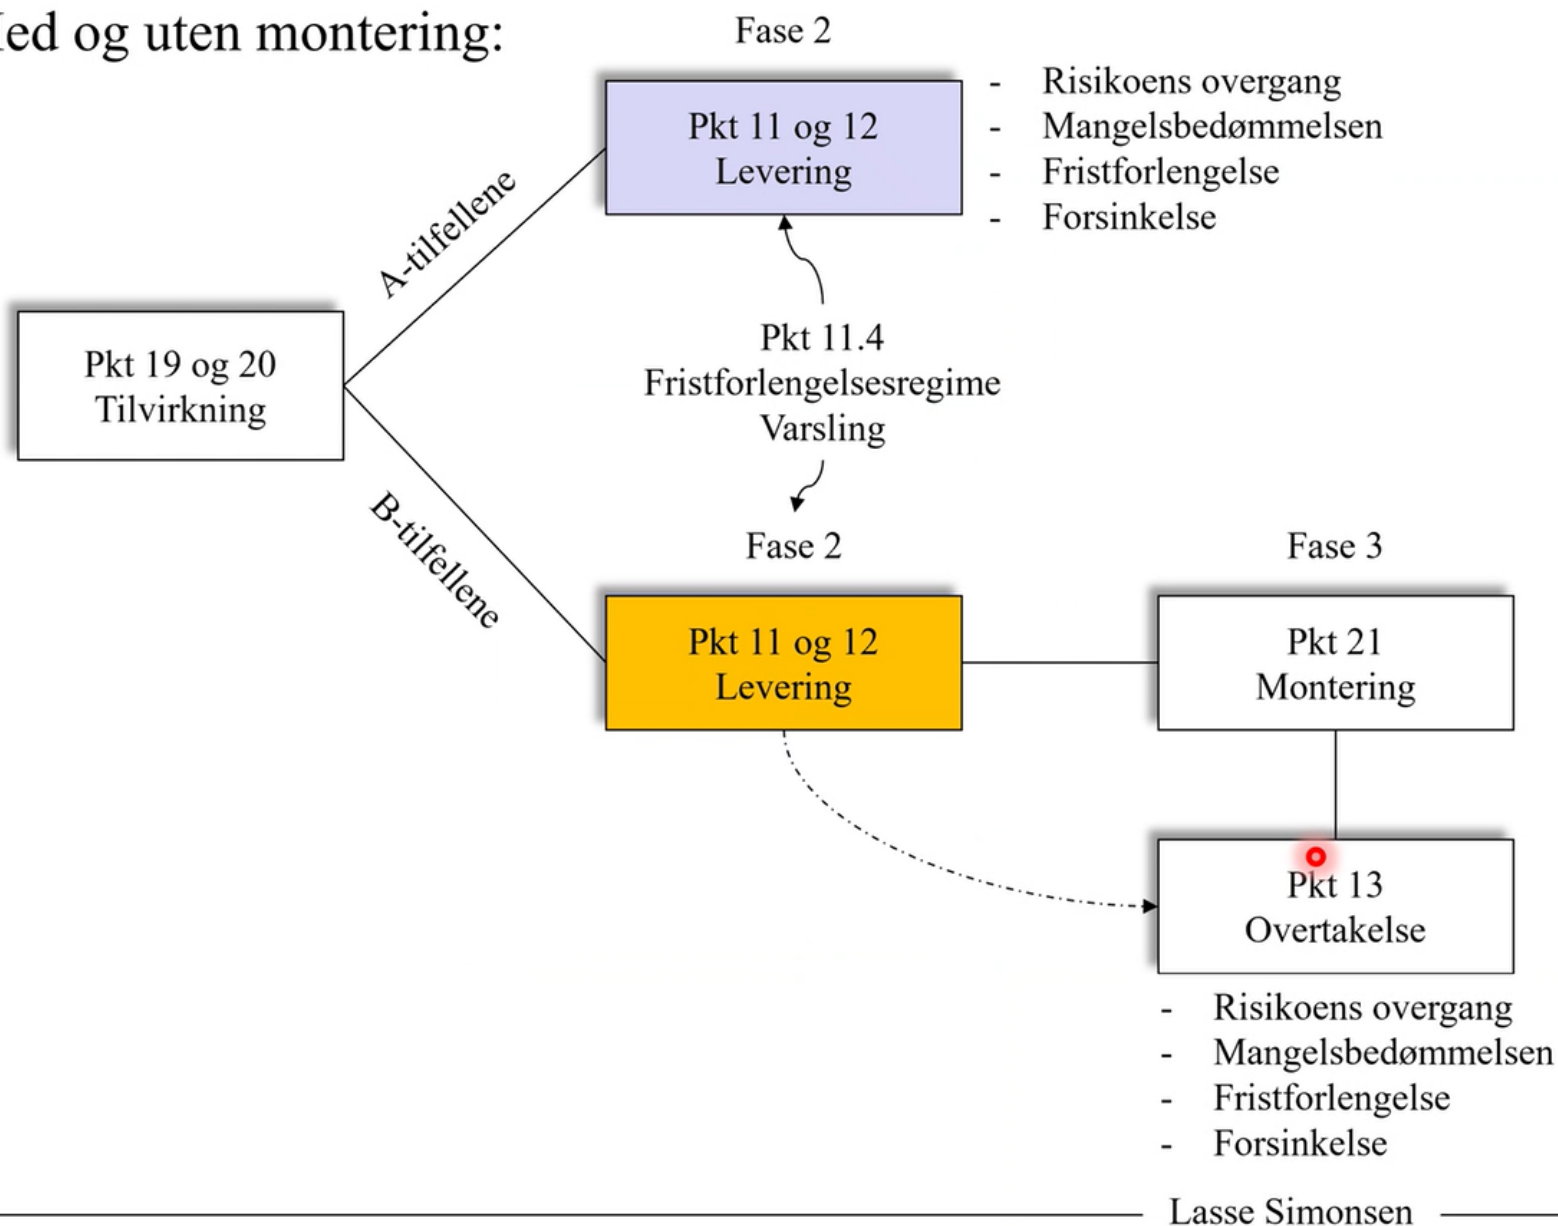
ed og uten montering:

Fase 2

Pkt 11 og 12
Levering

- Risikoens overgang
- Mangelsbedømmelsen
- Fristforlengelse
- Forsinkelse

A-tilfellene

Pkt 19 og 20
Tilvirkning

Pkt 11.4
Fristforlengelsesregime
Varsling

B-tilfellene

Fase 2

Pkt 11 og 12
Levering

Fase 3

Pkt 21
Montering

Pkt 13
Overtakelse

- Risikoens overgang
- Mangelsbedømmelsen
- Fristforlengelse
- Forsinkelse

Lasse Simonsen